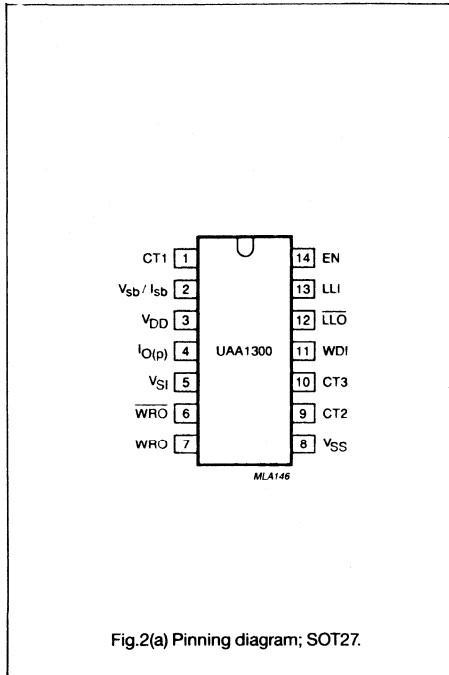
CT1 1
$V_{sb}$ / $I_{sb}$ 2
$V_{DD}$ 3
$I_{O(p)}$ 4
$V_{SI}$ 5
$\overline{WRO}$ 6
WRO 7

UAA1300

14 EN
13 LLI
12 $\overline{LLO}$
11 WDI
10 CT3
9 CT2
8 $V_{SS}$

MLA146

Fig.2(a) Pinning diagram; SOT27.